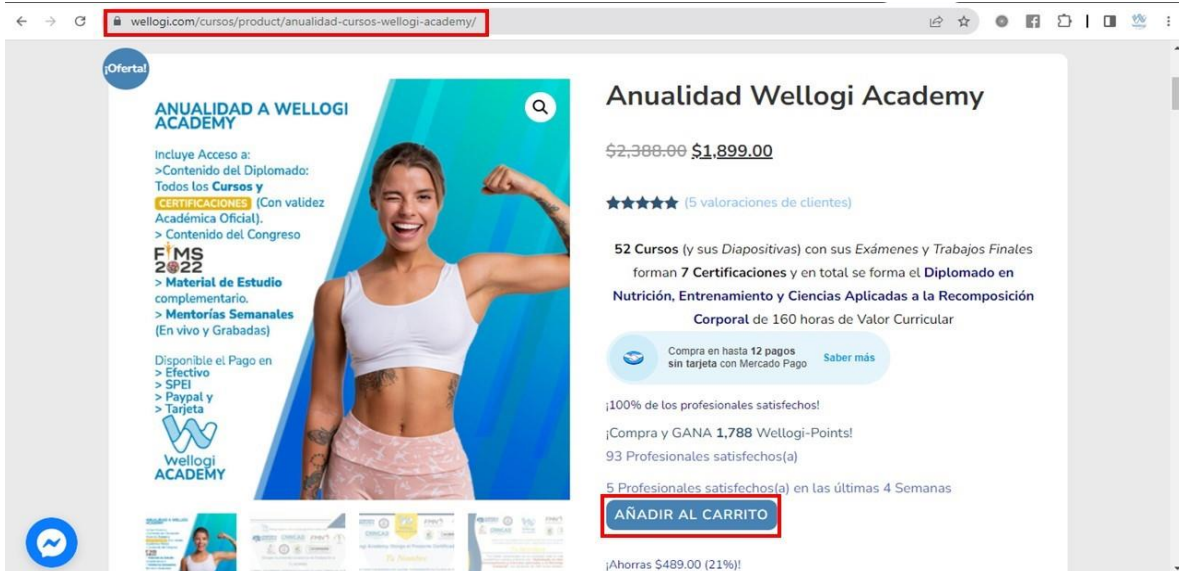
wellogi.com/cursos/product/anualidad-cursos-wellogi-academy/

¡Oferta!

ANUALIDAD A WELLOGI ACADEMY

Incluye Acceso a:
>Contenido del Diplomado:
Todos los Cursos y CERTIFICACIONES (Con validez Académica Oficial).
> Contenido del Congreso
FIMS 2022
> Material de Estudio complementario.
> Mentorías Semanales (En vivo y Grabadas)

Disponible el Pago en
> Efectivo
> SPEI
> Paypal y
> Tarjeta

Wellogi ACADEMY

Anualidad Wellogi Academy

~~$2,388.00~~ $1,899.00

(5 valoraciones de clientes)

52 Cursos (y sus Diapositivas) con sus Exámenes y Trabajos Finales forman 7 Certificaciones y en total se forma el Diplomado en Nutrición, Entrenamiento y Ciencias Aplicadas a la Recomposición Corporal de 160 horas de Valor Curricular

Compra en hasta 12 pagos sin tarjeta con Mercado Pago Saber más

¡100% de los profesionales satisfechos!

¡Compra y GANA 1,788 Wellogi-Points!

93 Profesionales satisfechos(a)

5 Profesionales satisfechos(a) en las últimas 4 Semanas

AÑADIR AL CARRITO

¡Ahorras $489.00 (21%)!